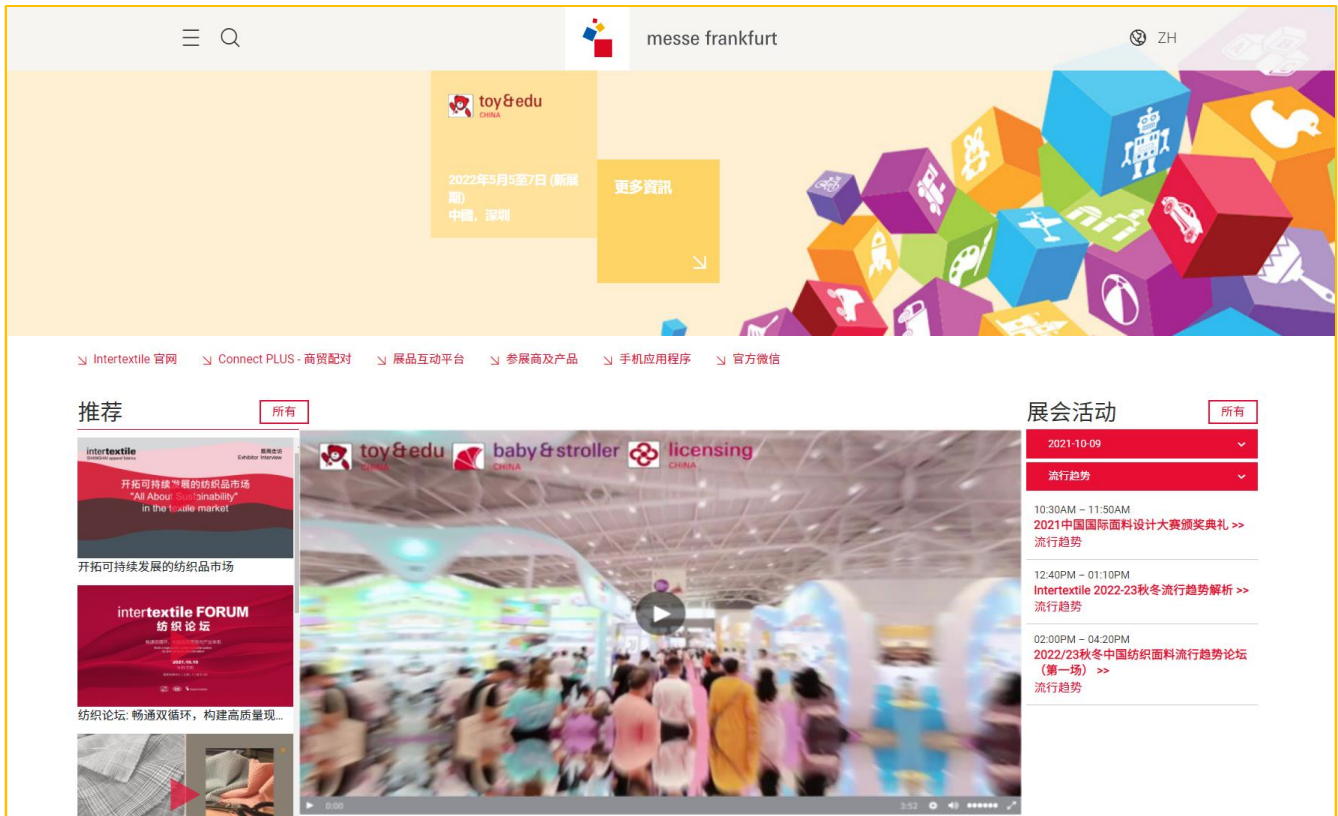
messe frankfurt

ZH

toy&edu
CHINA

2022年5月5至7日 (新展期)
中國，深圳

更多資訊

↘ Intertextile 官网 ↘ Connect PLUS - 商贸配对 ↘ 展品互动平台 ↘ 参展商及产品 ↘ 手机应用程序 ↘ 官方微信

推荐

所有

intertextile
SHANGHAI apparel fabrics
展商访谈
Exhibitor Interview
开拓可持续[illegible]展的纺织品市场
"All About Sustainability"
in the textile market

开拓可持续发展的纺织品市场

intertextile FORUM
纺织论坛
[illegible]

纺织论坛: 畅通双循环，构建高质量现...

toy&edu CHINA baby&stroller CHINA licensing CHINA

0:00
3:52

展会活动

所有

2021-10-09

流行趋势

10:30AM – 11:50AM
2021中国国际面料设计大赛颁奖典礼 >>
流行趋势

12:40PM – 01:10PM
Intertextile 2022-23秋冬流行趋势解析 >>
流行趋势

02:00PM – 04:20PM
2022/23秋冬中国纺织面料流行趋势论坛（第一场） >>
流行趋势